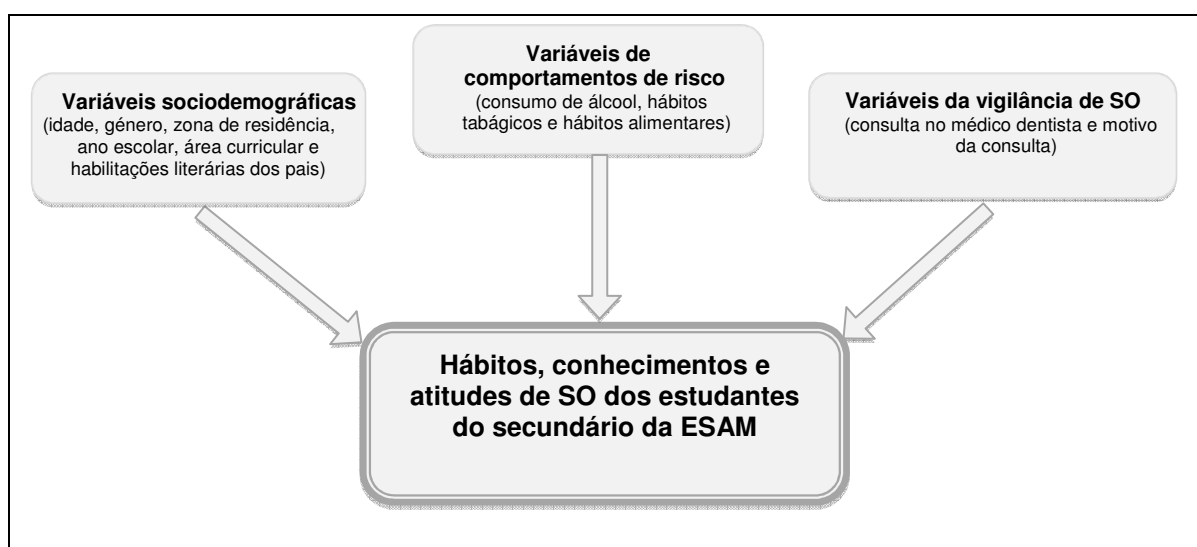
Variáveis sociodemográficas
(idade, género, zona de residência, ano escolar, área curricular e habilitações literárias dos pais)

Variáveis de comportamentos de risco
(consumo de álcool, hábitos tabágicos e hábitos alimentares)

Variáveis da vigilância de SO
(consulta no médico dentista e motivo da consulta)

Hábitos, conhecimentos e atitudes de SO dos estudantes do secundário da ESAM